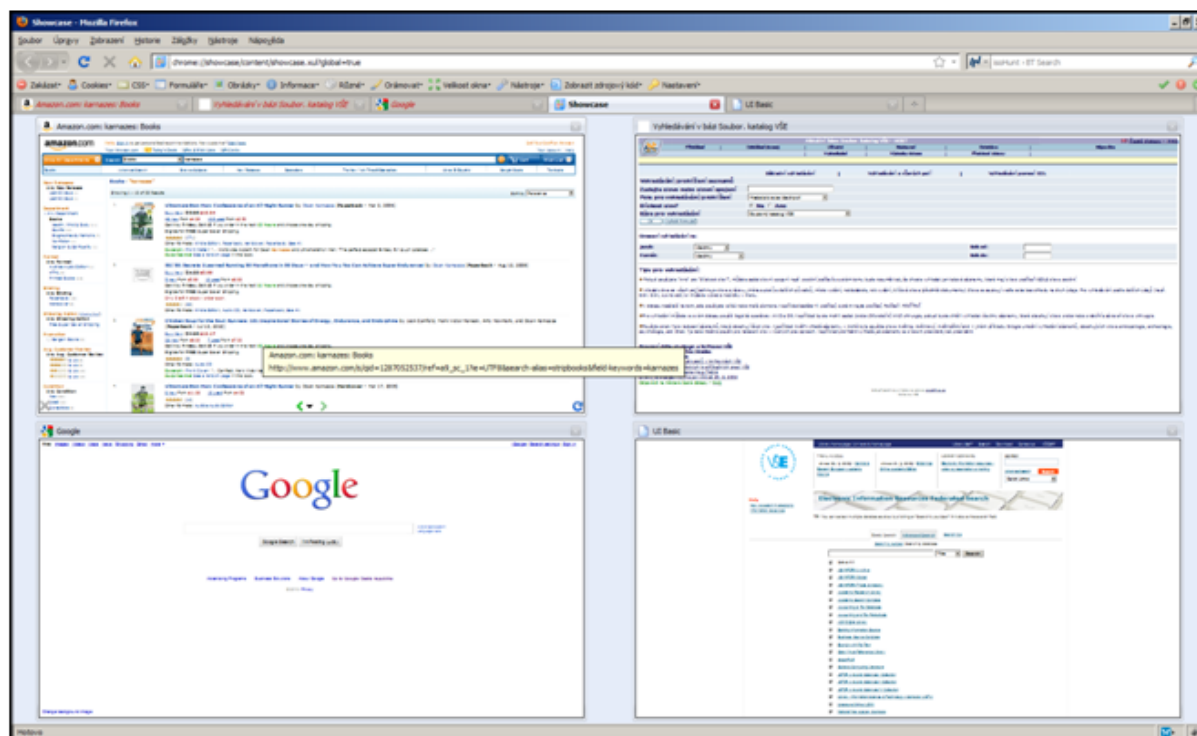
Showcase - Mozilla Firefox

Soubor Úpravy Zobrazení Historie Záložky Nástroje Nápověda

chrome://showcase/content/showcase.xul?global=true

isoHunt - BT Search

Zakázat Cookies CSS Formuláře Obrázky Informace Různé Orámovat Velikost okna Nástroje Zobrazit zdrojový kód Nastavení

Amazon.com: karnazes: Books

Vyhledávání v bázi Soubor. katalog VŠE

Google

Showcase

UI Basic

Amazon.com: karnazes: Books

amazon.com

Vyhledávání v bázi Soubor. katalog VŠE

Amazon.com: karnazes: Books
http://www.amazon.com/s/qid=1287052537/ref=sr_pg_1?ie=UTF8&search-alias=stripbooks&field-keywords=karnazes

Google

Google

Google Search I'm Feeling Lucky

UI Basic

VŠE

Electronic Information Resources Federated Search

Hotovo